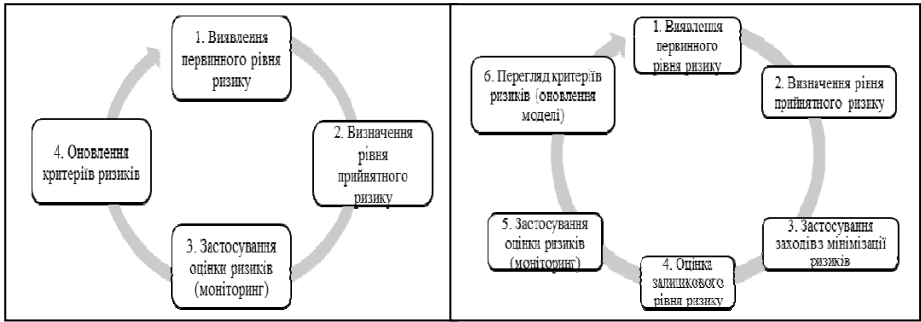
1. Виявлення первинного рівня ризику

2. Визначення рівня прийнятного ризику

3. Застосування оцінки ризиків (моніторинг)

4. Оновлення критеріїв ризиків

1. Виявлення первинного рівня ризику

2. Визначення рівня прийнятного ризику

3. Застосування заходів з мінімізації ризиків

4. Оцінка залишкового рівня ризику

5. Застосування оцінки ризиків (моніторинг)

6. Перегляд критеріїв ризиків (оновлення моделі)